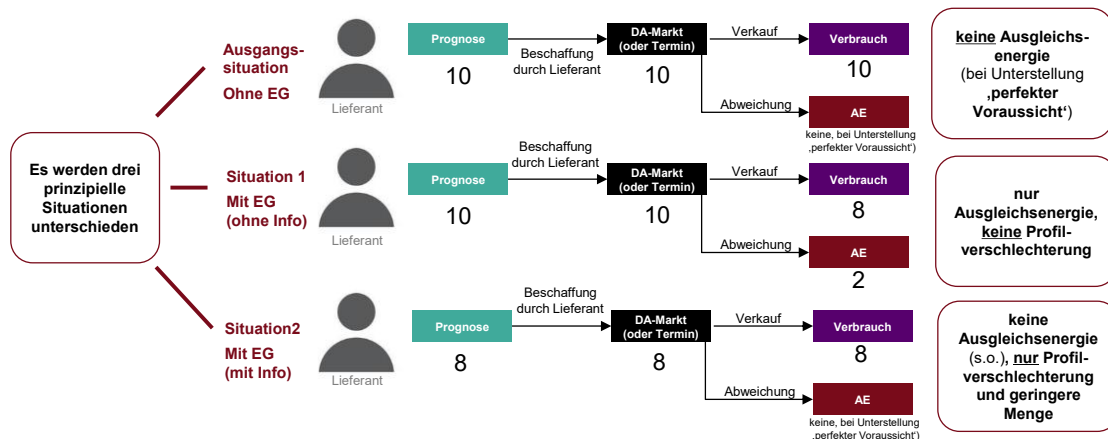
Es werden drei prinzipielle Situationen unterschieden

Ausgangs-situation
Ohne EG

Lieferant

Prognose
10

Beschaffung durch Lieferant

DA-Markt (oder Termin)
10

Verkauf

Verbrauch
10

Abweichung

AE
keine, bei Unterstellung ‚perfekter Voraussicht')

**keine** Ausgleichs-energie (bei Unterstellung ‚perfekter Voraussicht')

Situation 1
Mit EG (ohne Info)

Lieferant

Prognose
10

Beschaffung durch Lieferant

DA-Markt (oder Termin)
10

Verkauf

Verbrauch
8

Abweichung

AE
2

nur Ausgleichsenergie, **keine** Profil-verschlechterung

Situation2
Mit EG (mit Info)

Lieferant

Prognose
8

Beschaffung durch Lieferant

DA-Markt (oder Termin)
8

Verkauf

Verbrauch
8

Abweichung

AE
keine, bei Unterstellung ‚perfekter Voraussicht')

keine Ausgleichsenergie (s.o.), **nur** Profil-verschlechterung und geringere Menge